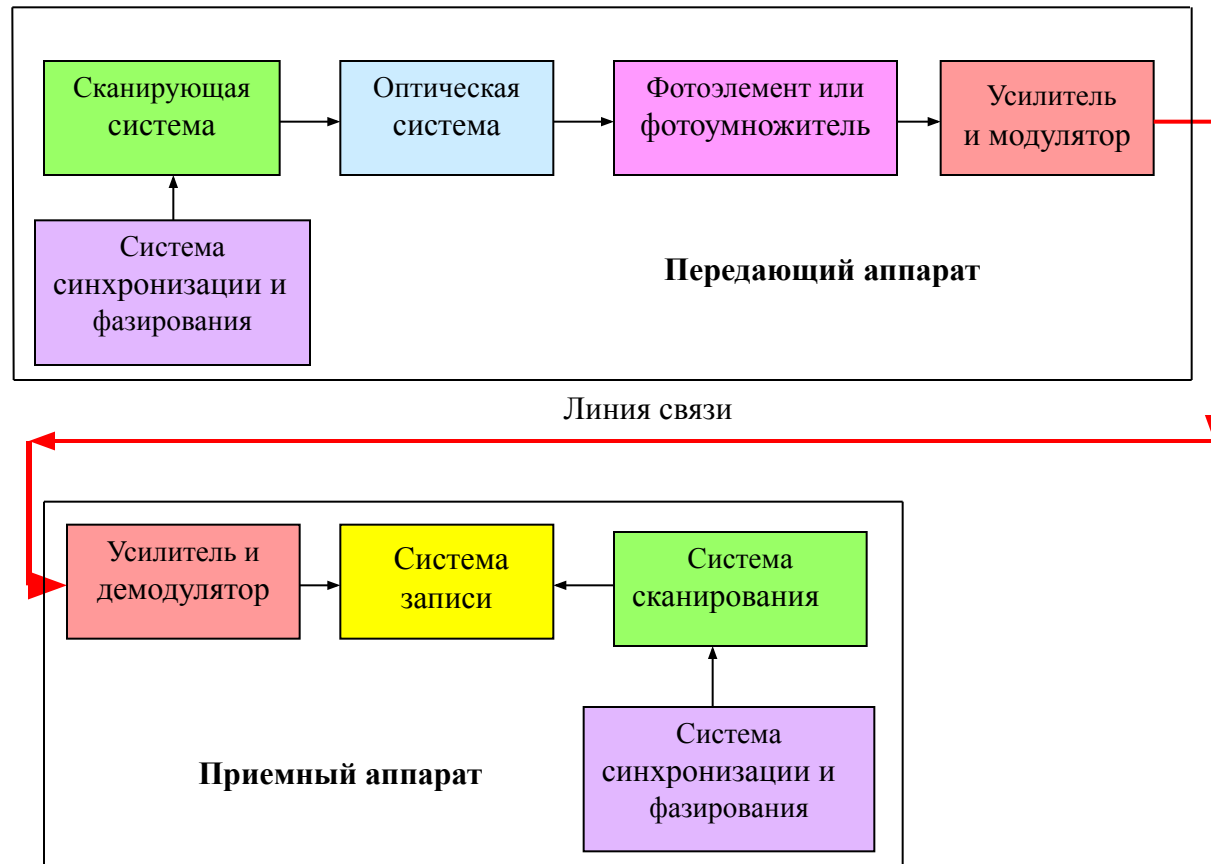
Сканирующая система

Оптическая система

Фотоэлемент или фотоумножитель

Усилитель и модулятор

Система синхронизации и фазирования

Передающий аппарат

Линия связи

Усилитель и демодулятор

Система записи

Система сканирования

Приемный аппарат

Система синхронизации и фазирования